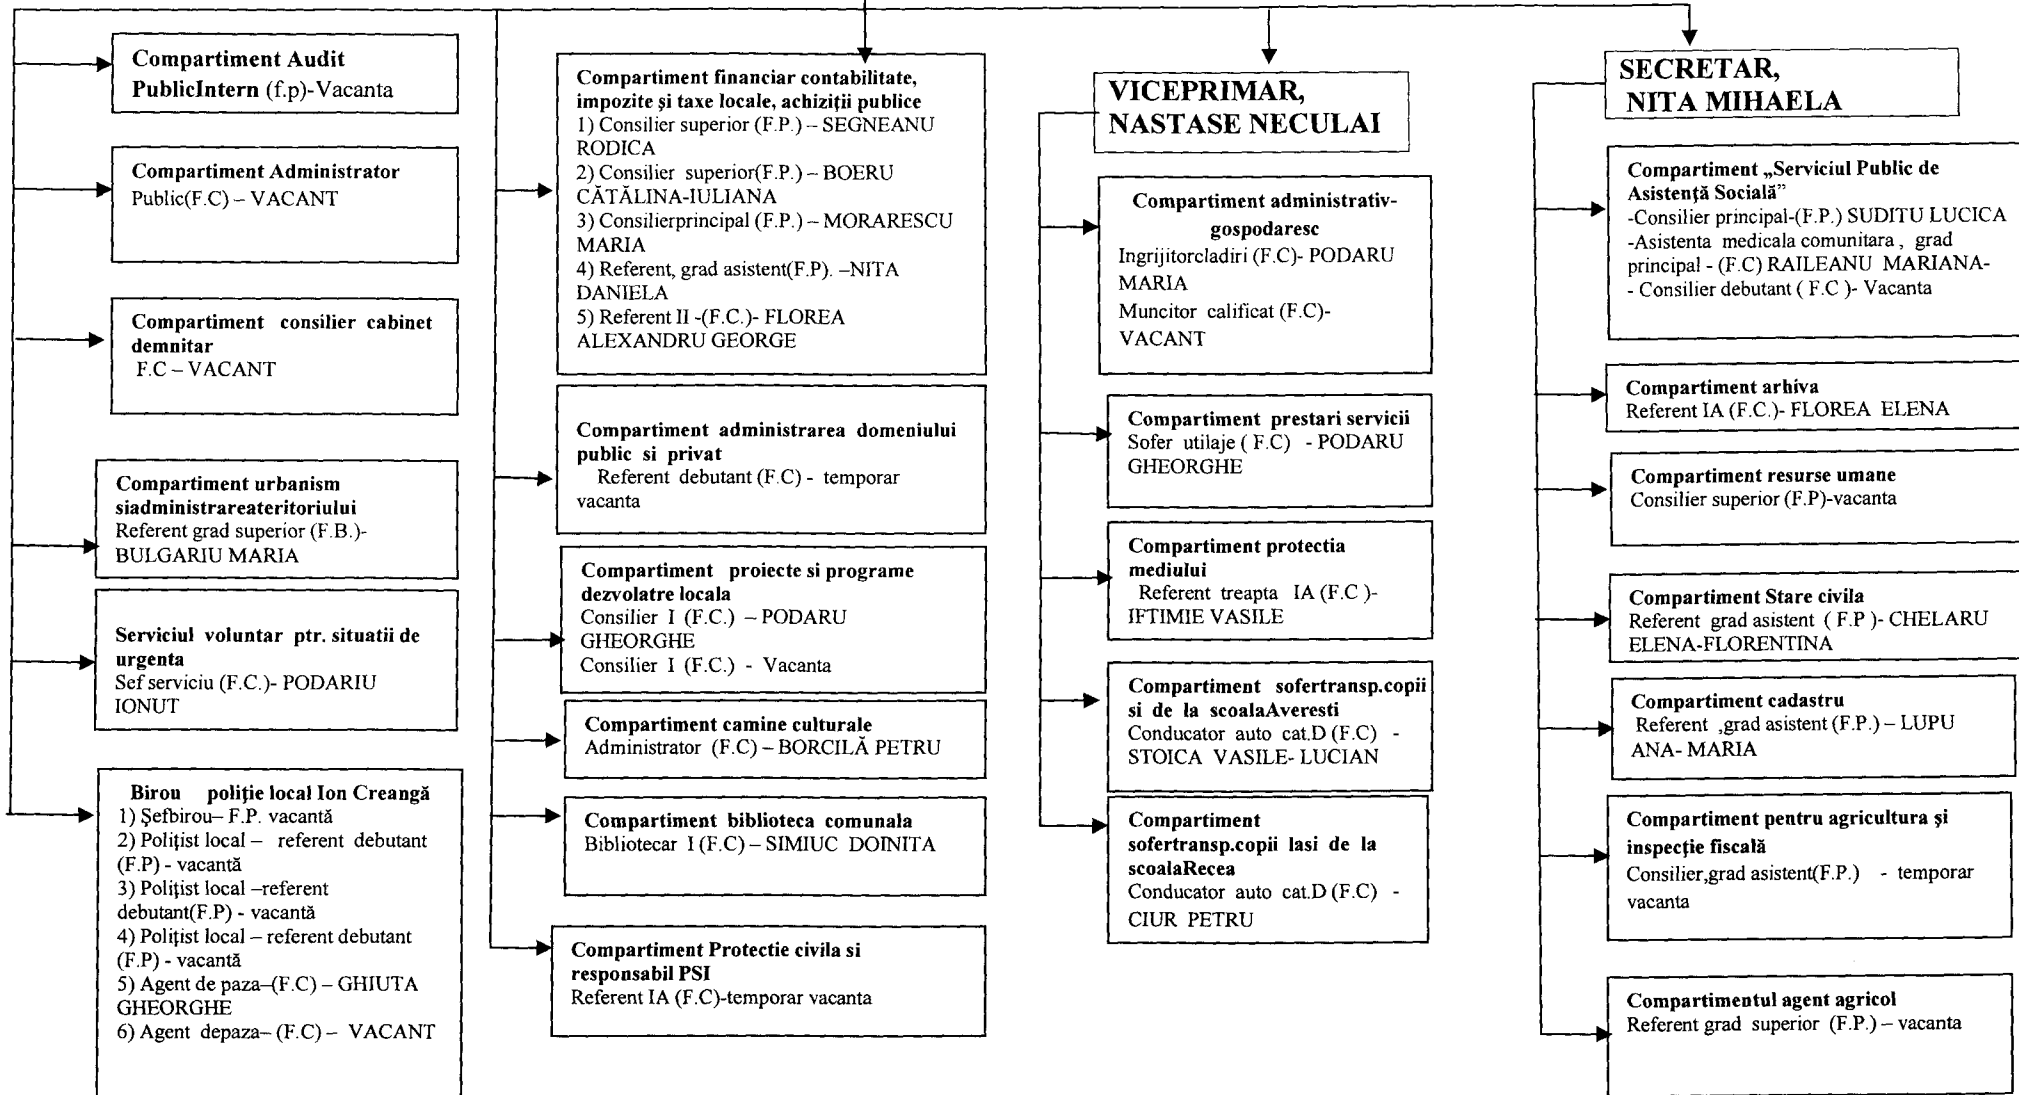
**Compartiment Audit PublicIntern** (f.p)-Vacanta

**Compartiment Administrator** Public(F.C) – VACANT

**Compartiment consilier cabinet demnitar**
F.C – VACANT

**Compartiment urbanism siadministrareateritoriului**
Referent grad superior (F.B.)-BULGARIU MARIA

**Serviciul voluntar ptr. situatii de urgenta**
Sef serviciu (F.C.)- PODARIU IONUT

**Birou poliţie local Ion Creangă**
1) Şefbirou– F.P. vacantă
2) Poliţist local – referent debutant (F.P) - vacantă
3) Poliţist local –referent debutant(F.P) - vacantă
4) Poliţist local – referent debutant (F.P) - vacantă
5) Agent de paza–(F.C) – GHIUTA GHEORGHE
6) Agent depaza– (F.C) – VACANT

**Compartiment financiar contabilitate, impozite şi taxe locale, achiziţii publice**
1) Consilier superior (F.P.) – SEGNEANU RODICA
2) Consilier superior(F.P.) – BOERU CĂTĂLINA-IULIANA
3) Consilierprincipal (F.P.) – MORARESCU MARIA
4) Referent, grad asistent(F.P). –NITA DANIELA
5) Referent II -(F.C.)- FLOREA ALEXANDRU GEORGE

**Compartiment administrarea domeniului public si privat**
Referent debutant (F.C) - temporar vacanta

**Compartiment proiecte si programe dezvolatre locala**
Consilier I (F.C.) – PODARU GHEORGHE
Consilier I (F.C.) - Vacanta

**Compartiment camine culturale**
Administrator (F.C) – BORCILĂ PETRU

**Compartiment biblioteca comunala**
Bibliotecar I (F.C) – SIMIUC DOINITA

**Compartiment Protectie civila si responsabil PSI**
Referent IA (F.C)-temporar vacanta

**VICEPRIMAR, NASTASE NECULAI**

**Compartiment administrativ-gospodaresc**
Ingrijitorcladiri (F.C)- PODARU MARIA
Muncitor calificat (F.C)- VACANT

**Compartiment prestari servicii**
Sofer utilaje ( F.C) - PODARU GHEORGHE

**Compartiment protectia mediului**
Referent treapta IA (F.C )- IFTIMIE VASILE

**Compartiment sofertransp.copii si de la scoalaAveresti**
Conducator auto cat.D (F.C) - STOICA VASILE- LUCIAN

**Compartiment sofertransp.copii lasi de la scoalaRecea**
Conducator auto cat.D (F.C) - CIUR PETRU

**SECRETAR, NITA MIHAELA**

**Compartiment „Serviciul Public de Asistenţă Socială"**
-Consilier principal-(F.P.) SUDITU LUCICA
-Asistenta medicala comunitara , grad principal - (F.C) RAILEANU MARIANA-
- Consilier debutant ( F.C )- Vacanta

**Compartiment arhiva**
Referent IA (F.C.)- FLOREA ELENA

**Compartiment resurse umane**
Consilier superior (F.P)-vacanta

**Compartiment Stare civila**
Referent grad asistent ( F.P )- CHELARU ELENA-FLORENTINA

**Compartiment cadastru**
Referent ,grad asistent (F.P.) – LUPU ANA- MARIA

**Compartiment pentru agricultura şi inspecţie fiscală**
Consilier,grad asistent(F.P.) - temporar vacanta

**Compartimentul agent agricol**
Referent grad superior (F.P.) – vacanta